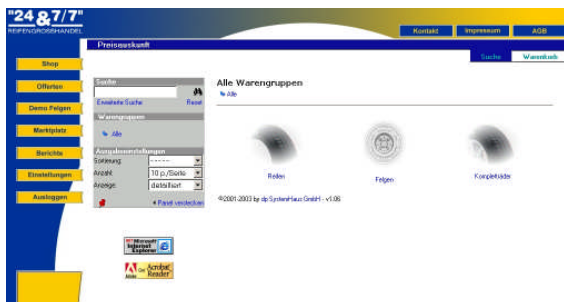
"24&7/7"
REIFENGROSSHANDEL

Kontakt Impressum AGB

Preisauskunft

Suche Warenkorb

Shop
Offerten
Demo-Felgen
Marktplatz
Berichte
Einstellungen
Ausloggen

Suche
Erweiterte Suche Reset

Warengruppen
Alle

Ausgabeeinstellungen
Sortierung: ------
Anzahl: 10 p./Seite
Anzeige: detailliert

Panel verstecken

Alle Warengruppen
Alle

Reifen
Felgen
Kompletträder

©2001-2003 by dp SystemHaus GmbH - v1.06

Microsoft Internet Explorer

Get Acrobat Reader
Adobe